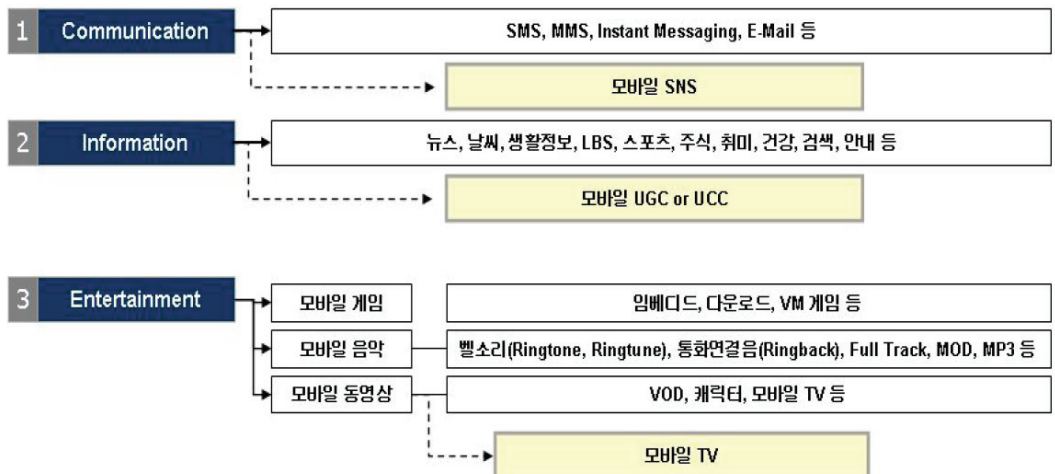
1 Communication

SMS, MMS, Instant Messaging, E-Mail 등

모바일 SNS

2 Information

뉴스, 날씨, 생활정보, LBS, 스포츠, 주식, 취미, 건강, 검색, 안내 등

모바일 UGC or UCC

3 Entertainment

모바일 게임

임베디드, 다운로드, VM 게임 등

모바일 음악

벨소리(Ringtone, Ringtune), 통화연결음(Ringback), Full Track, MOD, MP3 등

모바일 동영상

VOD, 캐릭터, 모바일 TV 등

모바일 TV